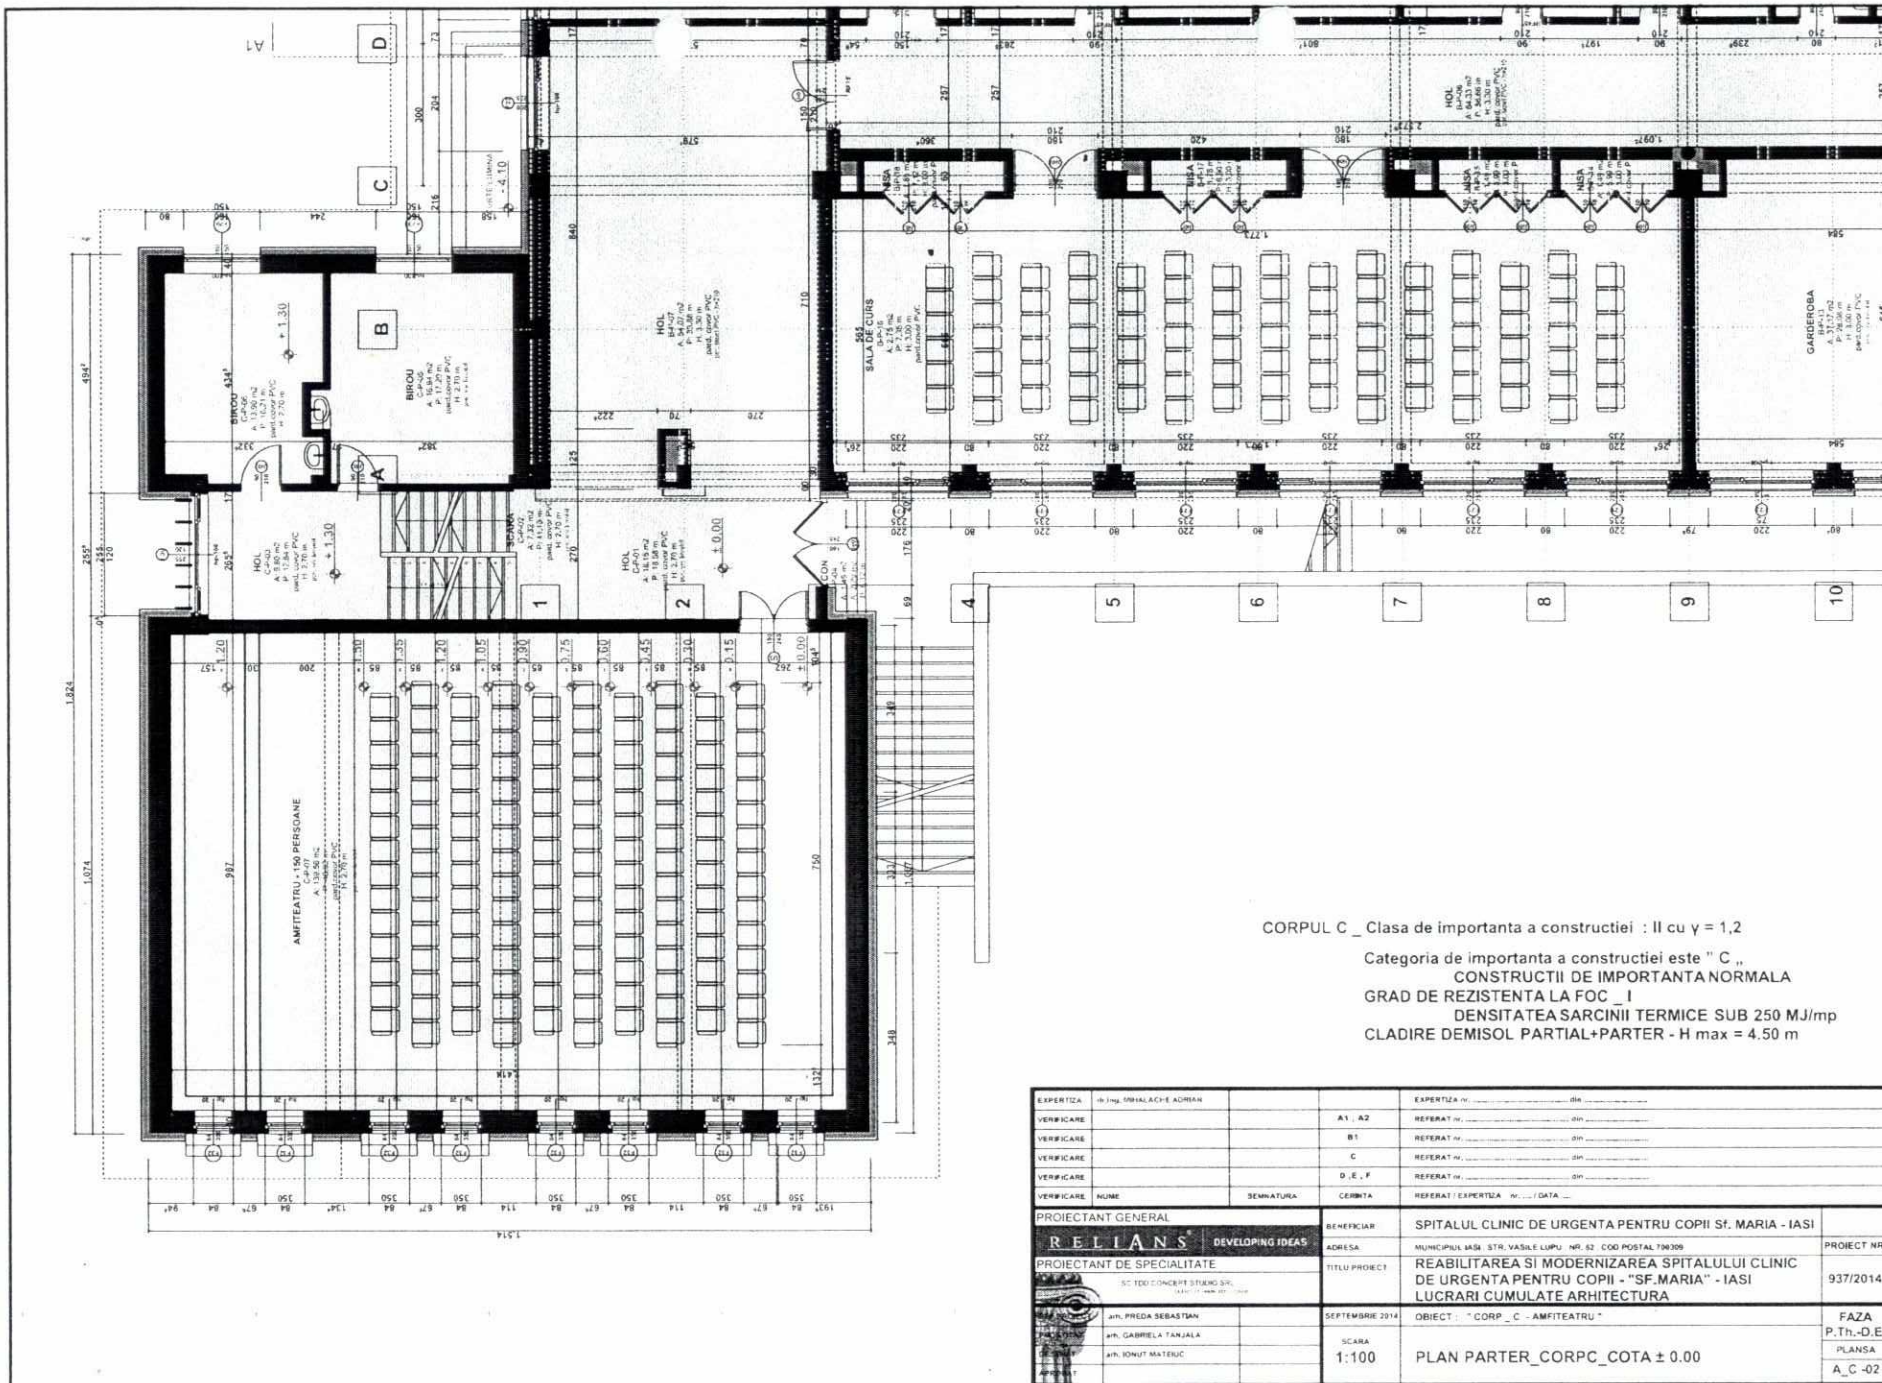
CORPUL C _ Clasa de importanta a constructiei : II cu γ = 1,2

Categoria de importanta a constructiei este " C „
CONSTRUCTII DE IMPORTANTA NORMALA
GRAD DE REZISTENTA LA FOC _ I
DENSITATEA SARCINII TERMICE SUB 250 MJ/mp
CLADIRE DEMISOL PARTIAL+PARTER - H max = 4.50 m

AMFITEATRU - 150 PERSOANE
SALA DE CURS
HOL
BIROU
BIROU
SCARA
HOL
HOL
GARDEROBA
NISA
NISA
NISA
NISA

A1 B C D
1 2 4 5 6 7 8 9 10

| EXPERTIZA | dr.ing. MIHALACHE ADRIAN | | | EXPERTIZA nr. ............ din ............ |
|---|---|---|---|---|
| VERIFICARE | | | A1 , A2 | REFERAT nr. ............ din ............ |
| VERIFICARE | | | B1 | REFERAT nr. ............ din ............ |
| VERIFICARE | | | C | REFERAT nr. ............ din ............ |
| VERIFICARE | | | D , E , F | REFERAT nr. ............ din ............ |
| VERIFICARE | NUME | SEMNATURA | CERINTA | REFERAT / EXPERTIZA nr. ..... / DATA ..... |

PROIECTANT GENERAL
RELIANS DEVELOPING IDEAS
PROIECTANT DE SPECIALITATE
SC TDD CONCEPT STUDIO SRL
arh. PREDA SEBASTIAN
arh. GABRIELA TANJALA
arh. IONUT MATEIUC

BENEFICIAR: SPITALUL CLINIC DE URGENTA PENTRU COPII Sf. MARIA - IASI
ADRESA: MUNICIPIUL IASI, STR. VASILE LUPU, NR. 62, COD POSTAL 700309
TITLU PROIECT: REABILITAREA SI MODERNIZAREA SPITALULUI CLINIC DE URGENTA PENTRU COPII - "SF.MARIA" - IASI LUCRARI CUMULATE ARHITECTURA
SEPTEMBRIE 2014
OBIECT : " CORP _C - AMFITEATRU "
SCARA 1:100
PLAN PARTER_CORPC_COTA ± 0.00
PROIECT NR 937/2014
FAZA P.Th.-D.E
PLANSA A_C -02